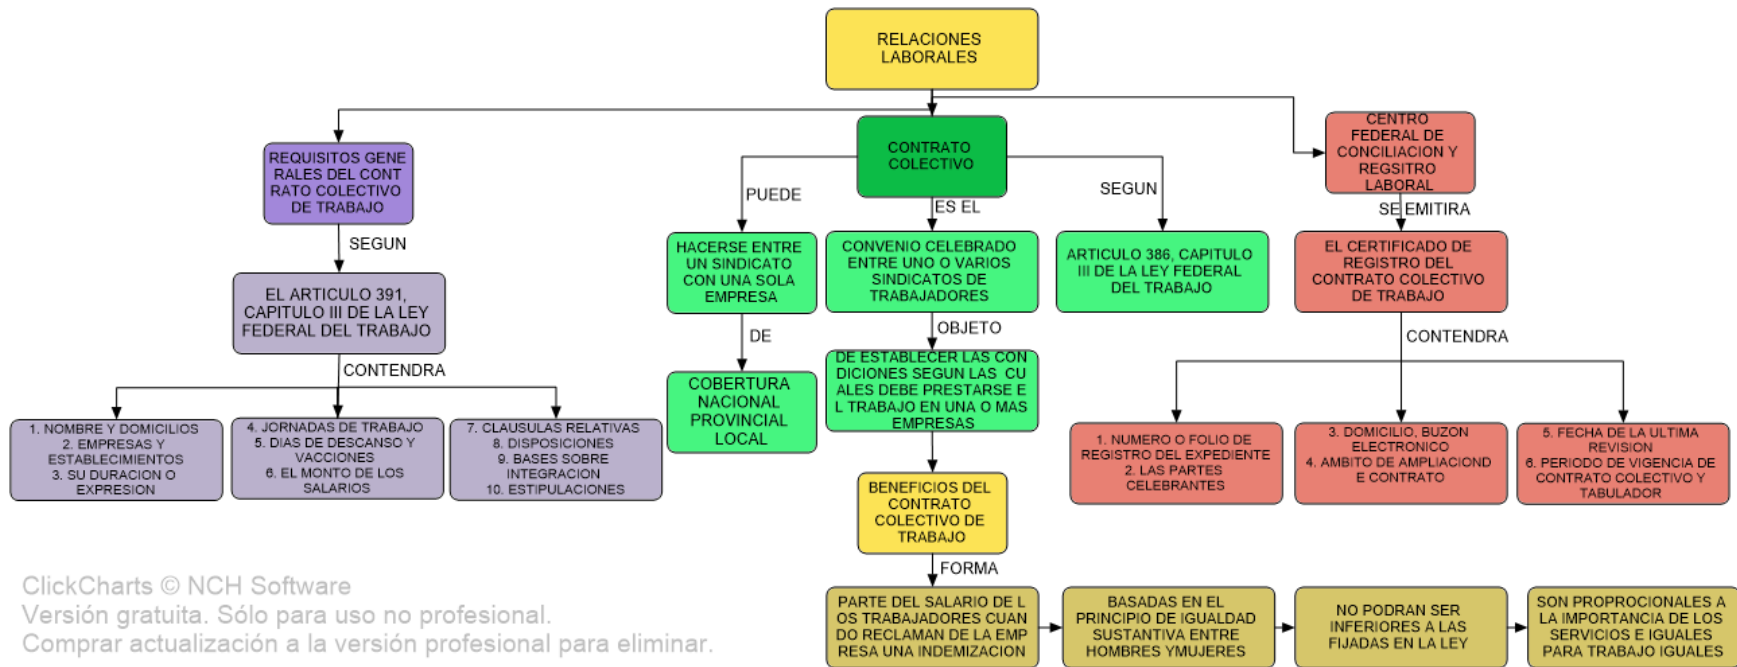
RELACIONES LABORALES

REQUISITOS GENE RALES DEL CONT RATO COLECTIVO DE TRABAJO

SEGUN

EL ARTICULO 391, CAPITULO III DE LA LEY FEDERAL DEL TRABAJO

CONTENDRA

1. NOMBRE Y DOMICILIOS
2. EMPRESAS Y ESTABLECIMIENTOS
3. SU DURACION O EXPRESION

4. JORNADAS DE TRABAJO
5. DIAS DE DESCANSO Y VACCIONES
6. EL MONTO DE LOS SALARIOS

7. CLAUSULAS RELATIVAS
8. DISPOSICIONES
9. BASES SOBRE INTEGRACION
10. ESTIPULACIONES

CONTRATO COLECTIVO

PUEDE

HACERSE ENTRE UN SINDICATO CON UNA SOLA EMPRESA

DE

COBERTURA NACIONAL PROVINCIAL LOCAL

ES EL

CONVENIO CELEBRADO ENTRE UNO O VARIOS SINDICATOS DE TRABAJADORES

OBJETO

DE ESTABLECER LAS CON DICIONES SEGUN LAS CU ALES DEBE PRESTARSE E L TRABAJO EN UNA O MAS EMPRESAS

BENEFICIOS DEL CONTRATO COLECTIVO DE TRABAJO

FORMA

PARTE DEL SALARIO DE L OS TRABAJADORES CUAN DO RECLAMAN DE LA EMP RESA UNA INDEMIZACION

BASADAS EN EL PRINCIPIO DE IGUALDAD SUSTANTIVA ENTRE HOMBRES YMUJERES

NO PODRAN SER INFERIORES A LAS FIJADAS EN LA LEY

SON PROPROCIONALES A LA IMPORTANCIA DE LOS SERVICIOS E IGUALES PARA TRABAJO IGUALES

SEGUN

ARTICULO 386, CAPITULO III DE LA LEY FEDERAL DEL TRABAJO

CENTRO FEDERAL DE CONCILIACION Y REGSITRO LABORAL

SE EMITIRA

EL CERTIFICADO DE REGISTRO DEL CONTRATO COLECTIVO DE TRABAJO

CONTENDRA

1. NUMERO O FOLIO DE REGISTRO DEL EXPEDIENTE
2. LAS PARTES CELEBRANTES

3. DOMICILIO, BUZON ELECTRONICO
4. AMBITO DE AMPLIACIOND E CONTRATO

5. FECHA DE LA ULTIMA REVISION
6. PERIODO DE VIGENCIA DE CONTRATO COLECTIVO Y TABULADOR

ClickCharts © NCH Software
Versión gratuita. Sólo para uso no profesional.
Comprar actualización a la versión profesional para eliminar.